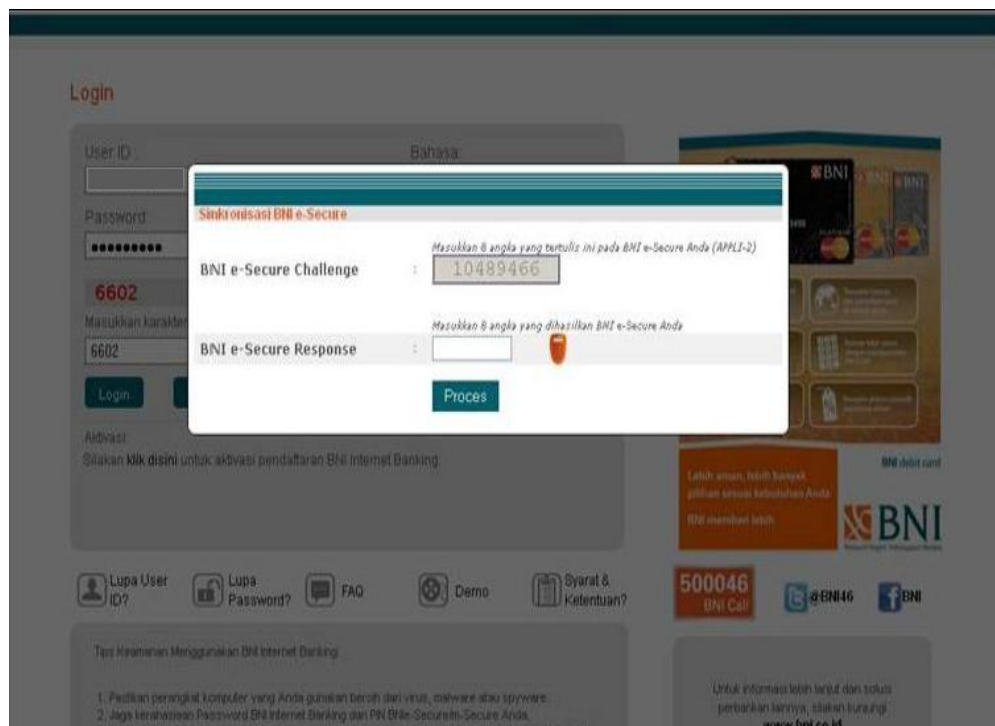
Login

User ID

Bahasa

Password

•••••••••

6602

Masukkan karakter

6602

Login

Aktivasi

Silakan klik disini untuk aktivasi pendaftaran BNI Internet Banking

Sinkronisasi BNI e-Secure

Masukkan 8 angka yang tertulis ini pada BNI e-Secure Anda (APPLI-2)

BNI e-Secure Challenge :

10489466

Masukkan 8 angka yang dihasilkan BNI e-Secure Anda

BNI e-Secure Response :

Proces

BNI

BNI debit card

Lebih aman, lebih banyak pilihan sesuai kebutuhan Anda

BNI memberi lebih

BNI

Lupa User ID?

Lupa Password?

FAQ

Demo

Syarat & Ketentuan?

500046 BNI Call

@BNI46

BNI

Tips Keamanan Menggunakan BNI Internet Banking

1. Pastikan perangkat komputer yang Anda gunakan bersih dari virus, malware atau spyware.

2. Jaga kerahasiaan Password BNI Internet Banking dan PIN BNIe-Secure/e-Secure Anda.

Untuk informasi lebih lanjut dan solusi perbankan lainnya, silakan kunjungi www.bni.co.id